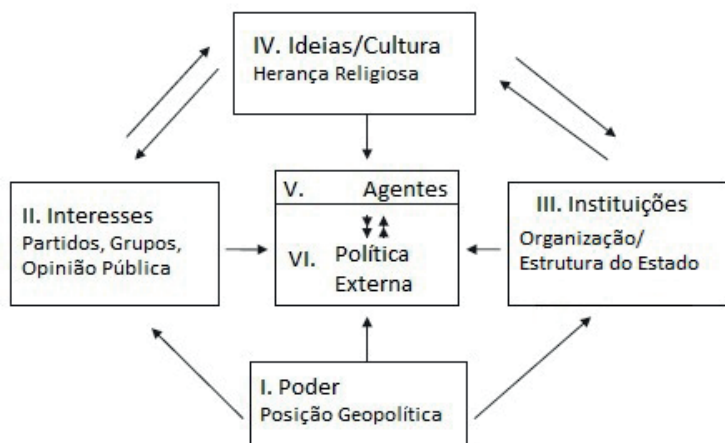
IV. Ideias/Cultura
Herança Religiosa

II. Interesses
Partidos, Grupos, Opinião Pública

V. Agentes

VI. Política Externa

III. Instituições
Organização/ Estrutura do Estado

I. Poder
Posição Geopolítica